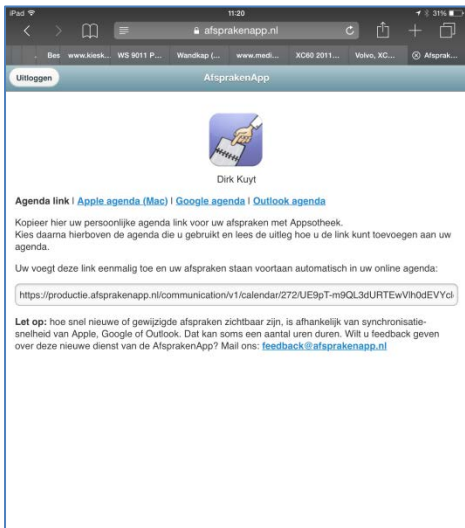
iPad 11:20 31%

afsprakenapp.nl

Bes www.kiesk... WS 9011 P... Wandkap (... www.medi... XC60 2011... Volvo, XC... Afsprak...

Uitloggen AfsprakenApp

Dirk Kuyt

Agenda link | Apple agenda (Mac) | Google agenda | Outlook agenda

Kopieer hier uw persoonlijke agenda link voor uw afspraken met Appsotheek. Kies daarna hierboven de agenda die u gebruikt en lees de uitleg hoe u de link kunt toevoegen aan uw agenda.

Uw voegt deze link eenmalig toe en uw afspraken staan voortaan automatisch in uw online agenda:

https://productie.afsprakenapp.nl/communication/v1/calendar/272/UE9pT-m9QL3dURTEwVlh0dEVYc

Let op: hoe snel nieuwe of gewijzigde afspraken zichtbaar zijn, is afhankelijk van synchronisatiesnelheid van Apple, Google of Outlook. Dat kan soms een aantal uren duren. Wilt u feedback geven over deze nieuwe dienst van de AfsprakenApp? Mail ons: feedback@afsprakenapp.nl